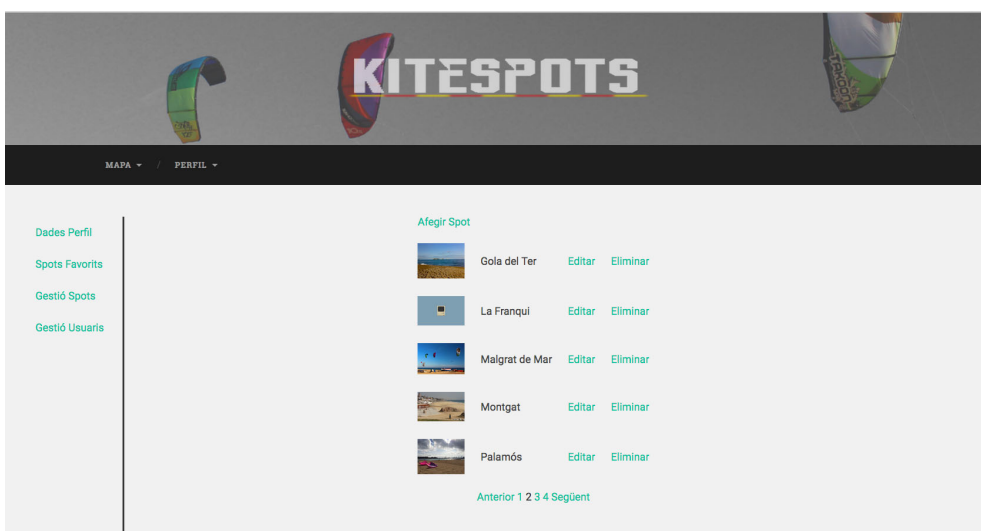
KITESPOTS

MAPA / PERFIL

Dades Perfil
Spots Favorits
Gestió Spots
Gestió Usuaris

Afegir Spot

Gola del Ter Editar Eliminar
La Franqui Editar Eliminar
Malgrat de Mar Editar Eliminar
Montgat Editar Eliminar
Palamós Editar Eliminar

Anterior 1 2 3 4 Següent